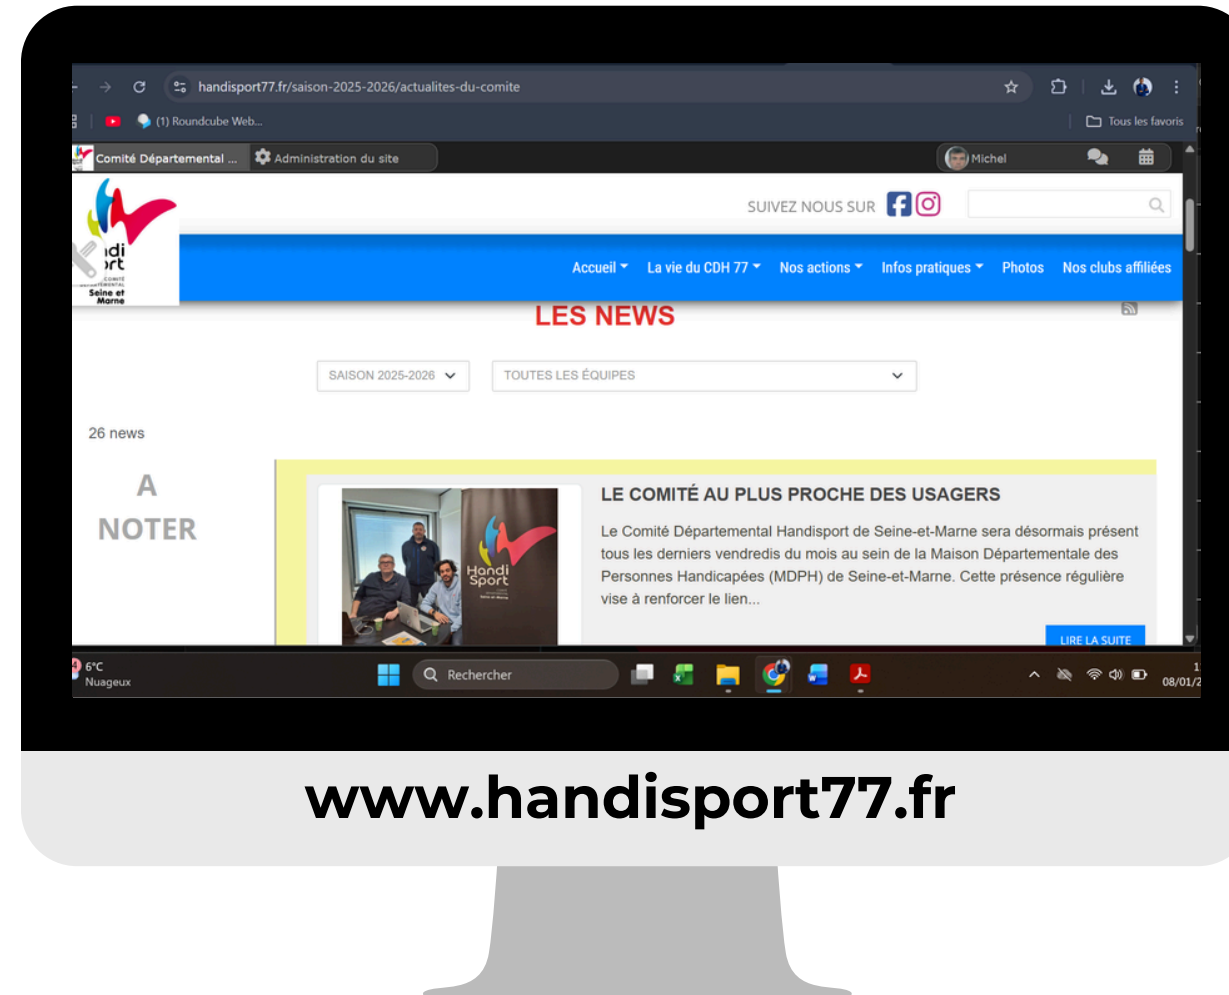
handisport77.fr/saison-2025-2026/actualites-du-comite

(1) Roundcube Web...

Tous les favoris

Comité Départemental ... Administration du site

Michel

SUIVEZ NOUS SUR

Accueil La vie du CDH 77 Nos actions Infos pratiques Photos Nos clubs affiliées

LES NEWS

SAISON 2025-2026

TOUTES LES ÉQUIPES

26 news

A NOTER

LE COMITÉ AU PLUS PROCHE DES USAGERS

Le Comité Départemental Handisport de Seine-et-Marne sera désormais présent tous les derniers vendredis du mois au sein de la Maison Départementale des Personnes Handicapées (MDPH) de Seine-et-Marne. Cette présence régulière vise à renforcer le lien...

LIRE LA SUITE

6°C
Nuageux

Rechercher

08/01/2

www.handisport77.fr